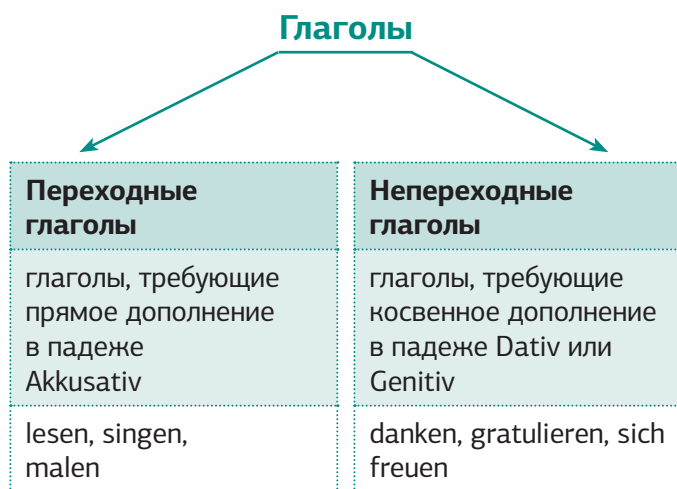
Глаголы

Переходные глаголы

глаголы, требующие прямое дополнение в падеже Akkusativ

lesen, singen, malen

Непереходные глаголы

глаголы, требующие косвенное дополнение в падеже Dativ или Genitiv

danken, gratulieren, sich freuen